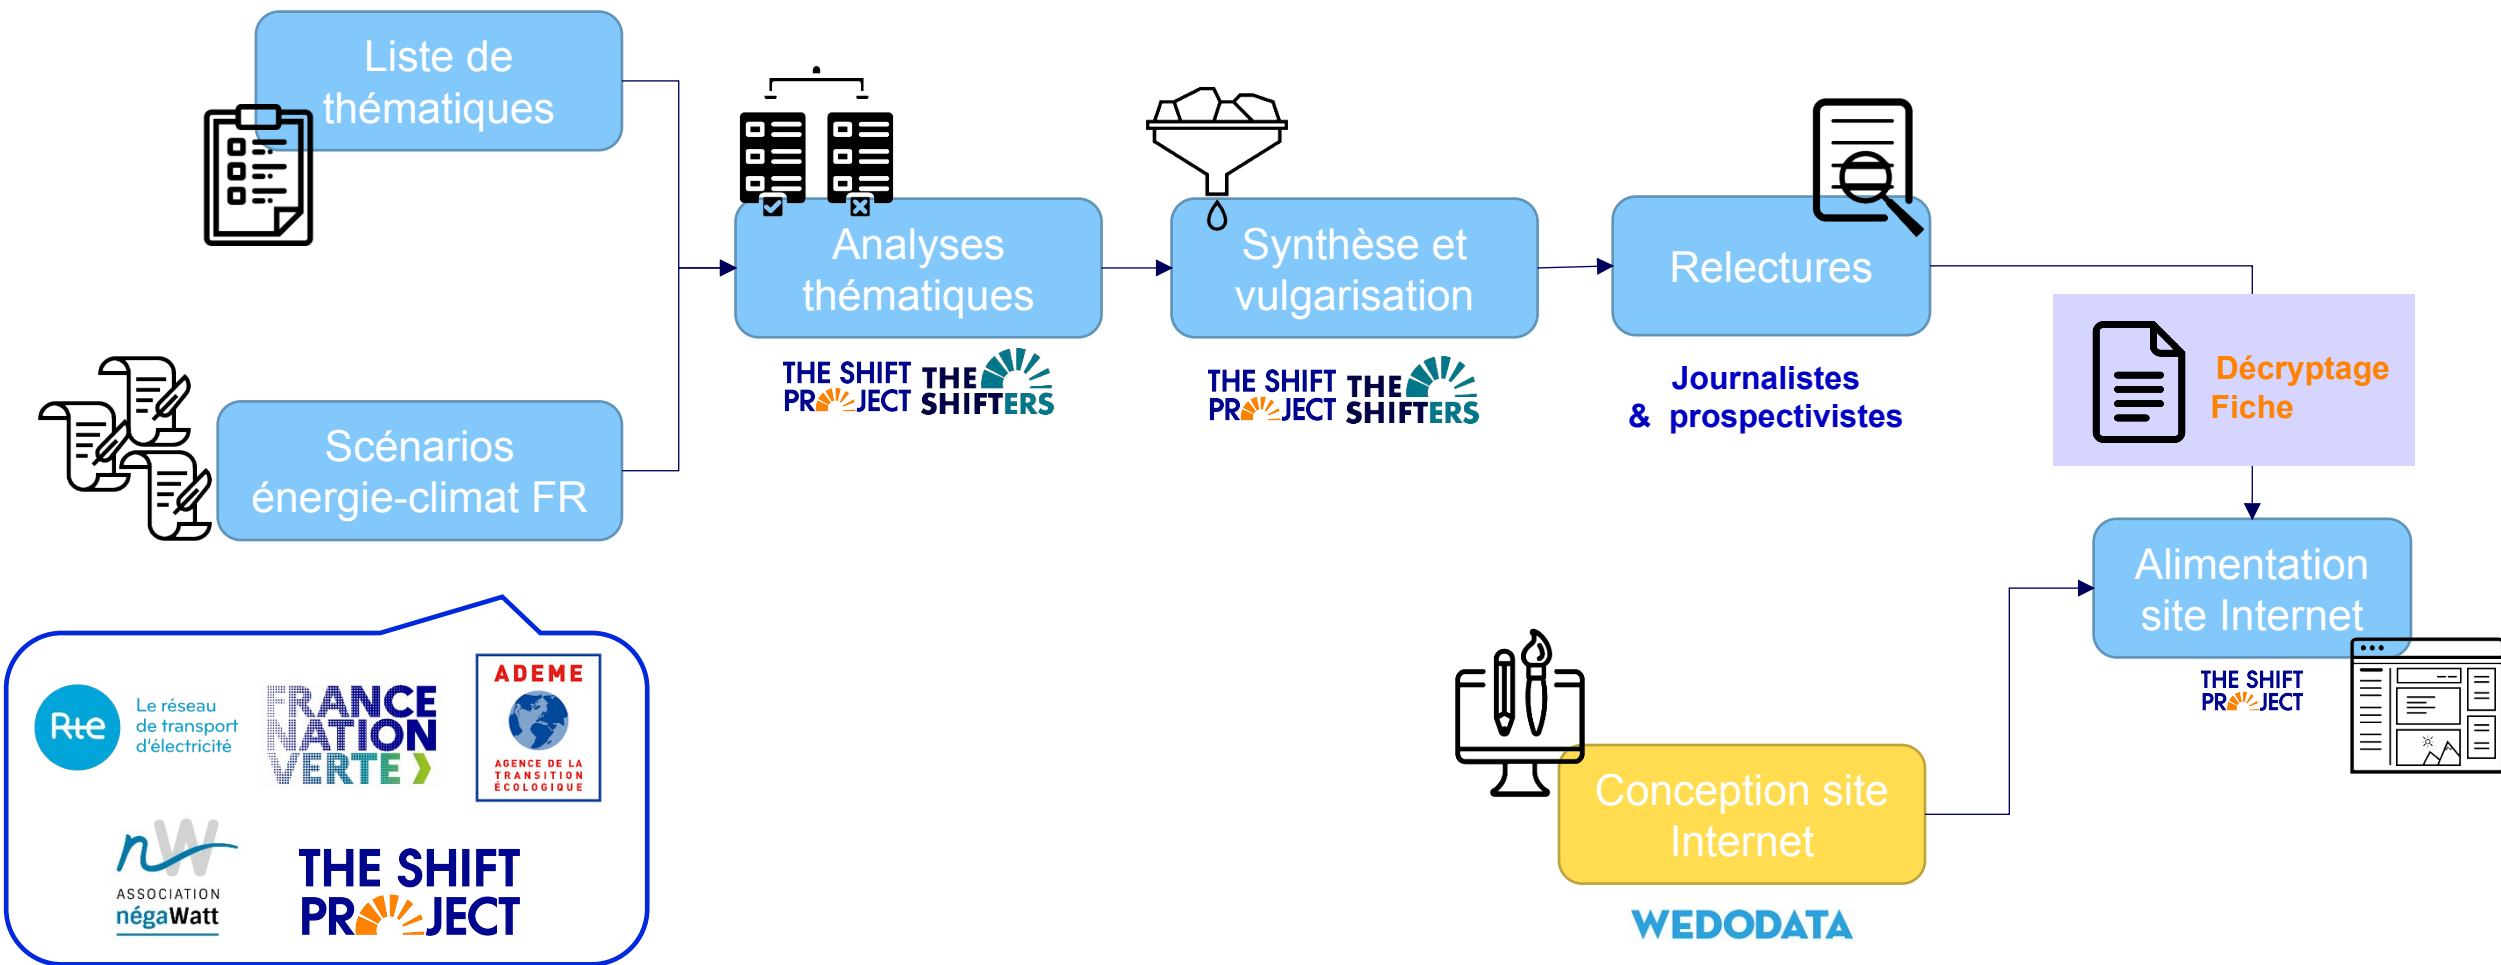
Liste de thématiques

Scénarios énergie-climat FR

Analyses thématiques

THE SHIFT PROJECT THE SHIFTERS

Synthèse et vulgarisation

THE SHIFT PROJECT THE SHIFTERS

Relectures

Journalistes & prospectivistes

Décryptage Fiche

Alimentation site Internet

THE SHIFT PROJECT

Conception site Internet

WEDODATA

Rte Le réseau de transport d'électricité

FRANCE NATION VERTE

ADEME AGENCE DE LA TRANSITION ÉCOLOGIQUE

ASSOCIATION négaWatt

THE SHIFT PROJECT